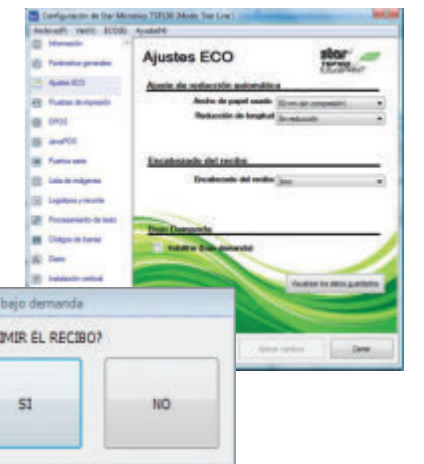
Configuración de Star Micronics TSP100 (Modo: Star Line)
Archivo(F) Vaciar ECO(E) Ayuda(H)

Información
Parámetros generales
Ajustes ECO
Pruebas de impresión
OPOS
JavaPOS
Puertos serie
Lista de imágenes
Logotipos y recorte
Procesamiento de texto
Código de barras
Doex
Instalación vertical

Ajustes ECO

star

Ajuste de reducción automática
Ancho de papel usado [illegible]
Reducción de longitud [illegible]

Encabezado del recibo
Encabezado del recibo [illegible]

Bajo Demanda
Habilitar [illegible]

Visualizar los datos guardados

Aplicar cambios Cerrar

bajo demanda
MIR EL RECIBO?
SI
NO